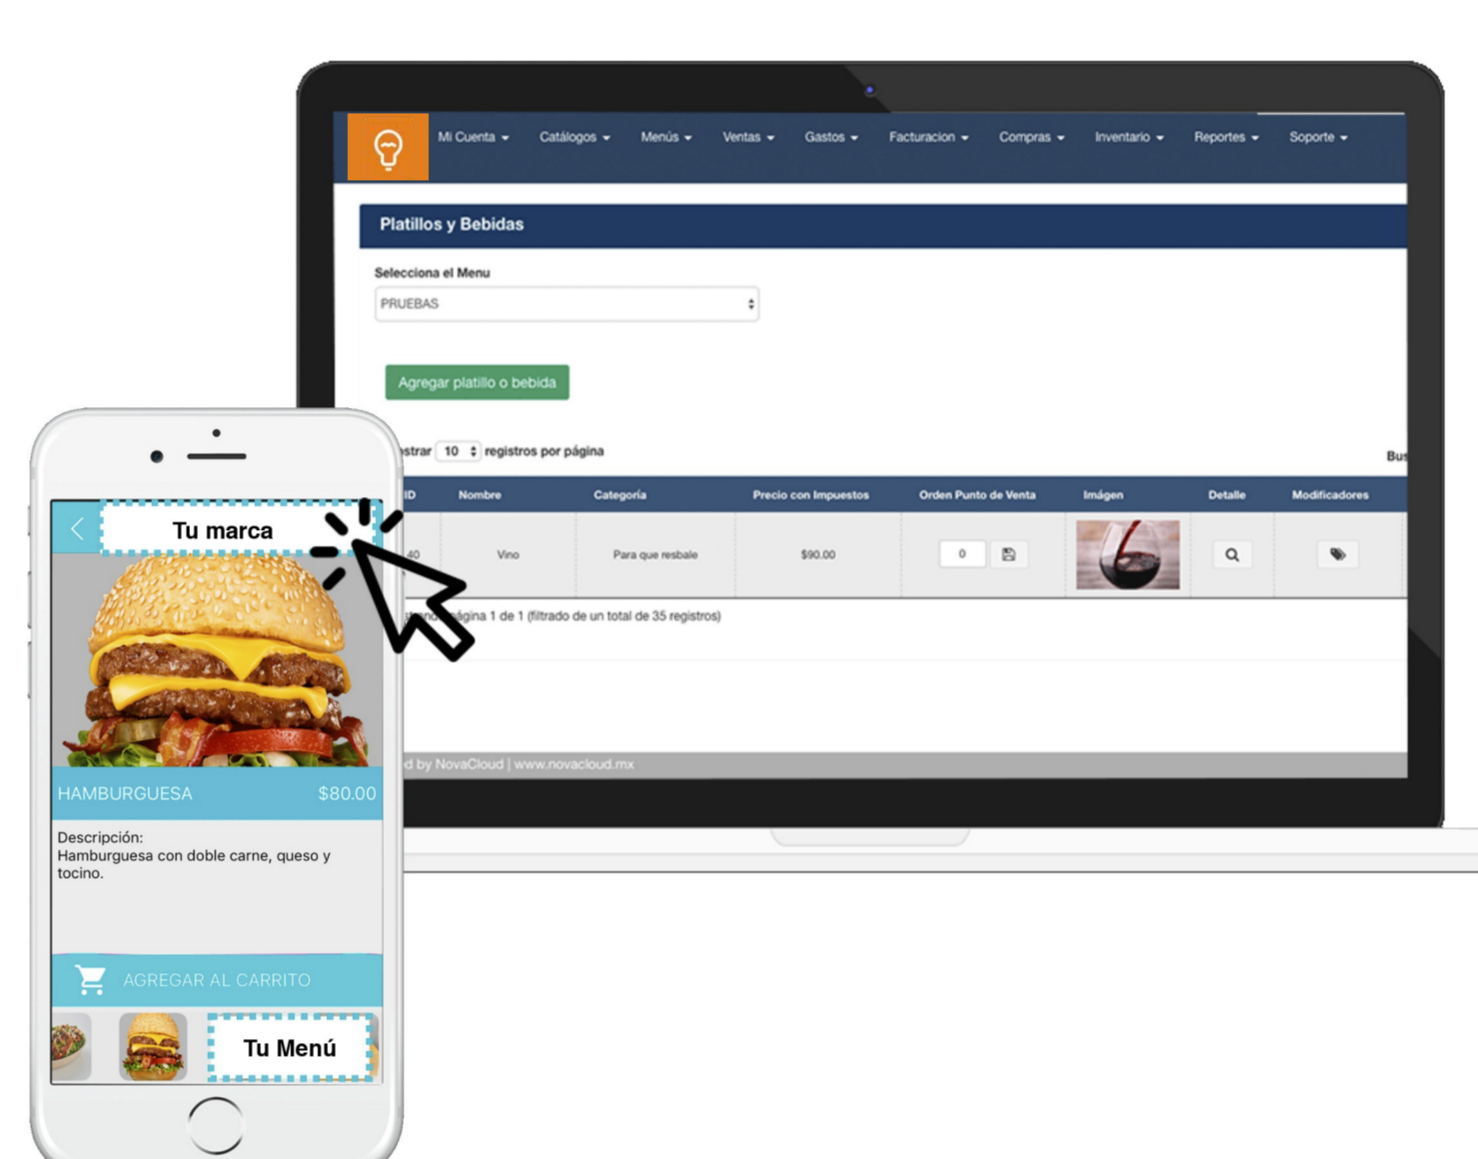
Mi Cuenta ▾ Catálogos ▾ Menús ▾ Ventas ▾ Gastos ▾ Facturacion ▾ Compras ▾ Inventario ▾ Reportes ▾ Soporte ▾

Platillos y Bebidas

Selecciona el Menu

PRUEBAS

Agregar platillo o bebida

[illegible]strar 10 registros por página

Bu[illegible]

| ID | Nombre | Categoría | Precio con Impuestos | Orden Punto de Venta | Imágen | Detalle | Modificadores |
|---|---|---|---|---|---|---|---|
| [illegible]40 | Vino | Para que resbale | $90.00 | 0 | | | |

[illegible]gina 1 de 1 (filtrado de un total de 35 registros)

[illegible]d by NovaCloud | www.novacloud.mx

Tu marca

HAMBURGUESA $80.00

Descripción:
Hamburguesa con doble carne, queso y tocino.

AGREGAR AL CARRITO

Tu Menú